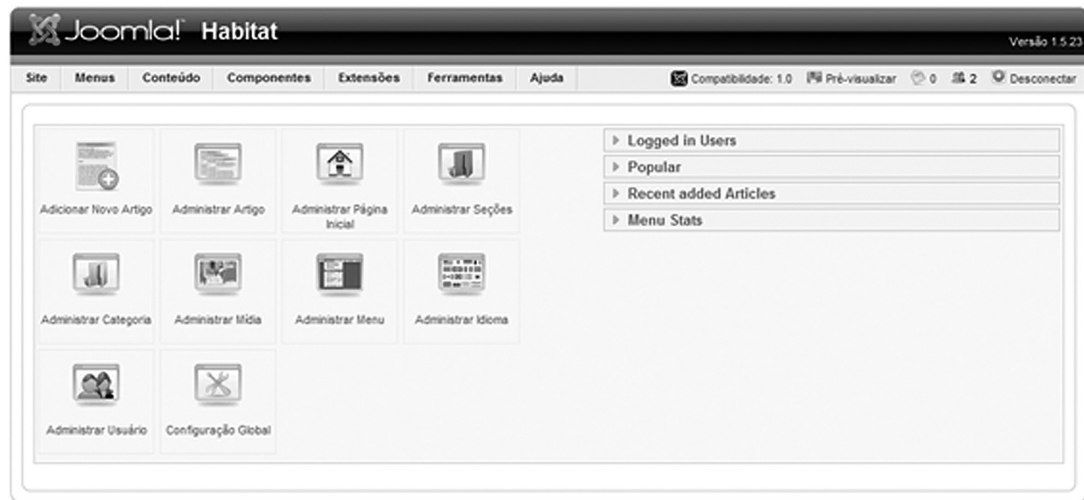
Joomla! Habitat

Versão 1.5.23

Site Menus Conteúdo Componentes Extensões Ferramentas Ajuda

Compatibilidade: 1.0 Pré-visualizar 0 2 Desconectar

Adicionar Novo Artigo

Administrar Artigo

Administrar Página Inicial

Administrar Seções

Administrar Categoria

Administrar Mídia

Administrar Menu

Administrar Idioma

Administrar Usuário

Configuração Global

Logged in Users

Popular

Recent added Articles

Menu Stats